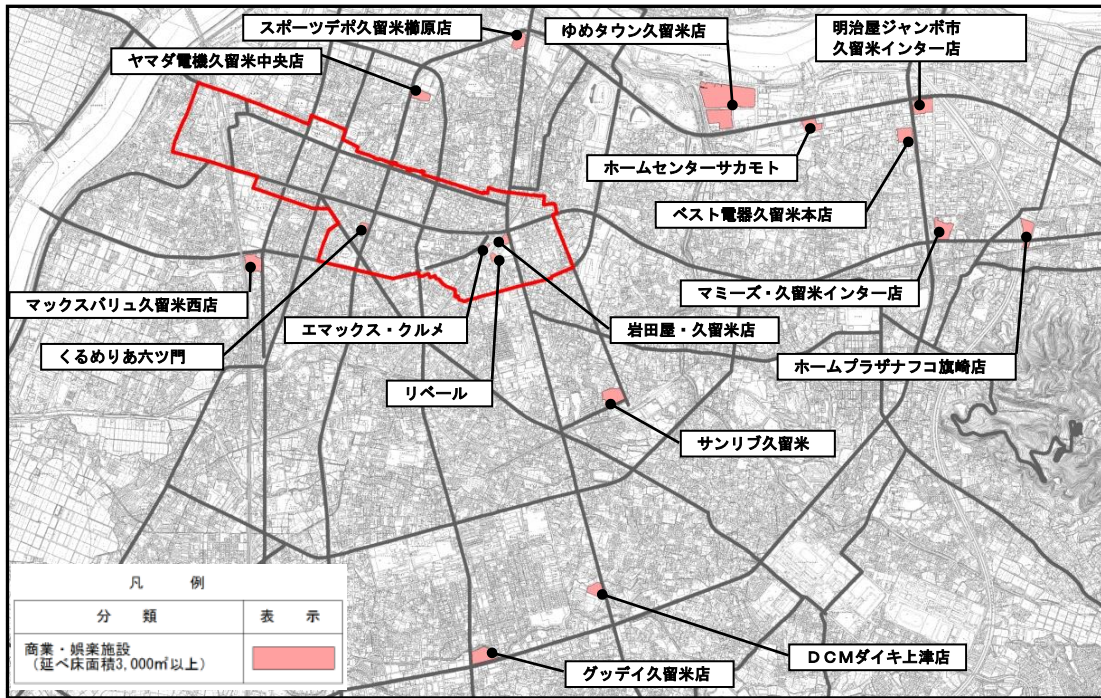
スポーツデポ久留米櫛原店

ゆめタウン久留米店

明治屋ジャンボ市
久留米インター店

ヤマダ電機久留米中央店

ホームセンターサカモト

ベスト電器久留米本店

マミーズ・久留米インター店

マックスバリュ久留米西店

エマックス・クルメ

岩田屋・久留米店

ホームプラザナフコ旗崎店

くるめりあ六ツ門

リベール

サンリブ久留米

凡　例

| 分　類 | 表　示 |
|---|---|
| 商業・娯楽施設<br>（延べ床面積3,000㎡以上） | |

ＤＣＭダイキ上津店

グッデイ久留米店